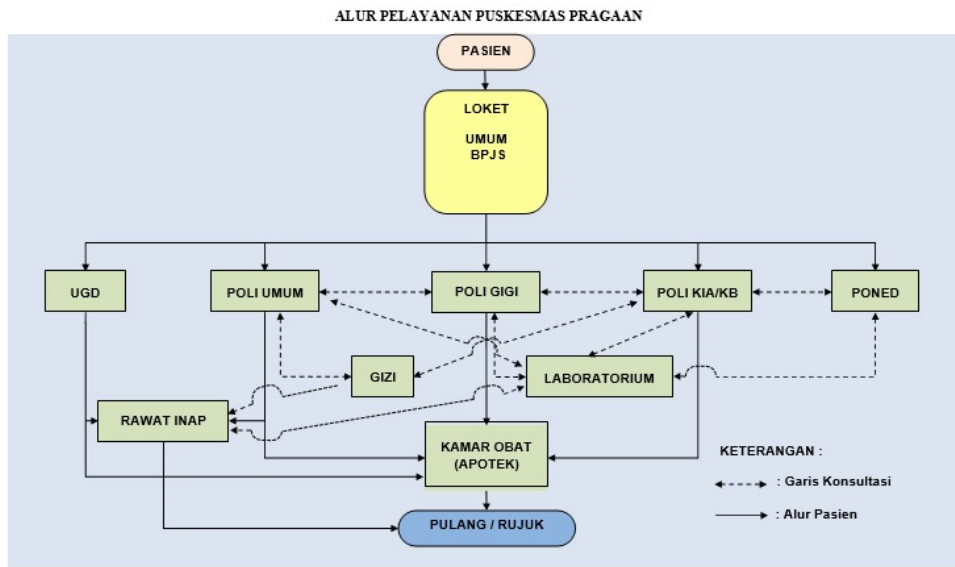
ALUR PELAYANAN PUSKESMAS PRAGAAN

PASIEN

LOKET

UMUM
BPJS

UGD

POLI UMUM

POLI GIGI

POLI KIA/KB

PONED

GIZI

LABORATORIUM

RAWAT INAP

KAMAR OBAT (APOTEK)

PULANG / RUJUK

KETERANGAN :

: Garis Konsultasi

: Alur Pasien